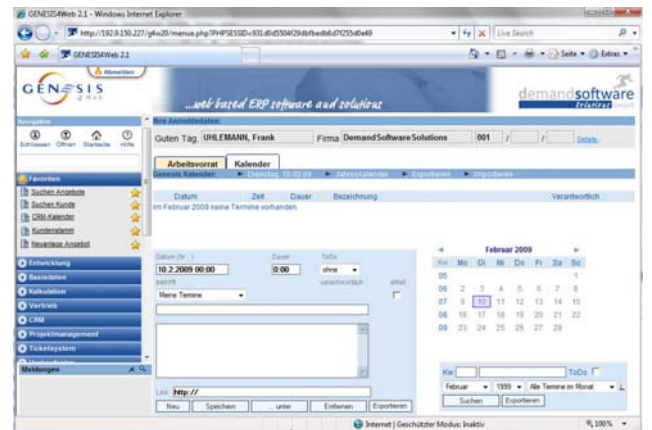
GENESIS4Web 2.1 - Windows Internet Explorer

http://192.8.150.227/g4w20/menue.php?PHPSESSID=931d0d5504f29dbfbedb6d7255d0e49

Live Search

GENESIS4Web 2.1

Seite ▾ Extras ▾

Abmelden

GENESIS 4 Web

...web based ERP software and solutions

demandsoftware solutions GmbH

Navigation

Schliessen Öffnen Startseite Hilfe

Ihre Anmeldedaten:

Guten Tag UHLEMANN, Frank Firma DemandSoftware Solutions 001 / / Details

Arbeitsvorrat Kalender

Genesis Kalender: Dienstag 10.02.09 Jahreskalender Exportieren Importieren

Datum Zeit Dauer Bezeichnung Verantwortlich

im Februar 2009 keine Termine vorhanden

Favoriten

Suchen Angebote

Suchen Kunde

CRM-Kalender

Kundenstamm

Neuanlage Angebot

Entwicklung

Basisdaten

Kalkulation

Vertrieb

CRM

Projektmanagement

Ticketsystem

Meldungen

Datum (hr. ) Dauer ToDo

10.2.2009 00:00 0:00 ohne

Meine Termine

Link http://

Neu Speichern unter Entfernen Exportieren

Februar 2009

| Kw | Mo | Di | Mi | Do | Fr | Sa | So |
|---|---|---|---|---|---|---|---|
| 05 | | | | | | | 1 |
| 06 | 2 | 3 | 4 | 5 | 6 | 7 | 8 |
| 07 | 9 | 10 | 11 | 12 | 13 | 14 | 15 |
| 08 | 16 | 17 | 18 | 19 | 20 | 21 | 22 |
| 09 | 23 | 24 | 25 | 26 | 27 | 28 | |

Kw ToDo

Februar 1999 Alle Termine im Monat

Suchen Exportieren

Internet | Geschützter Modus: Inaktiv 100%